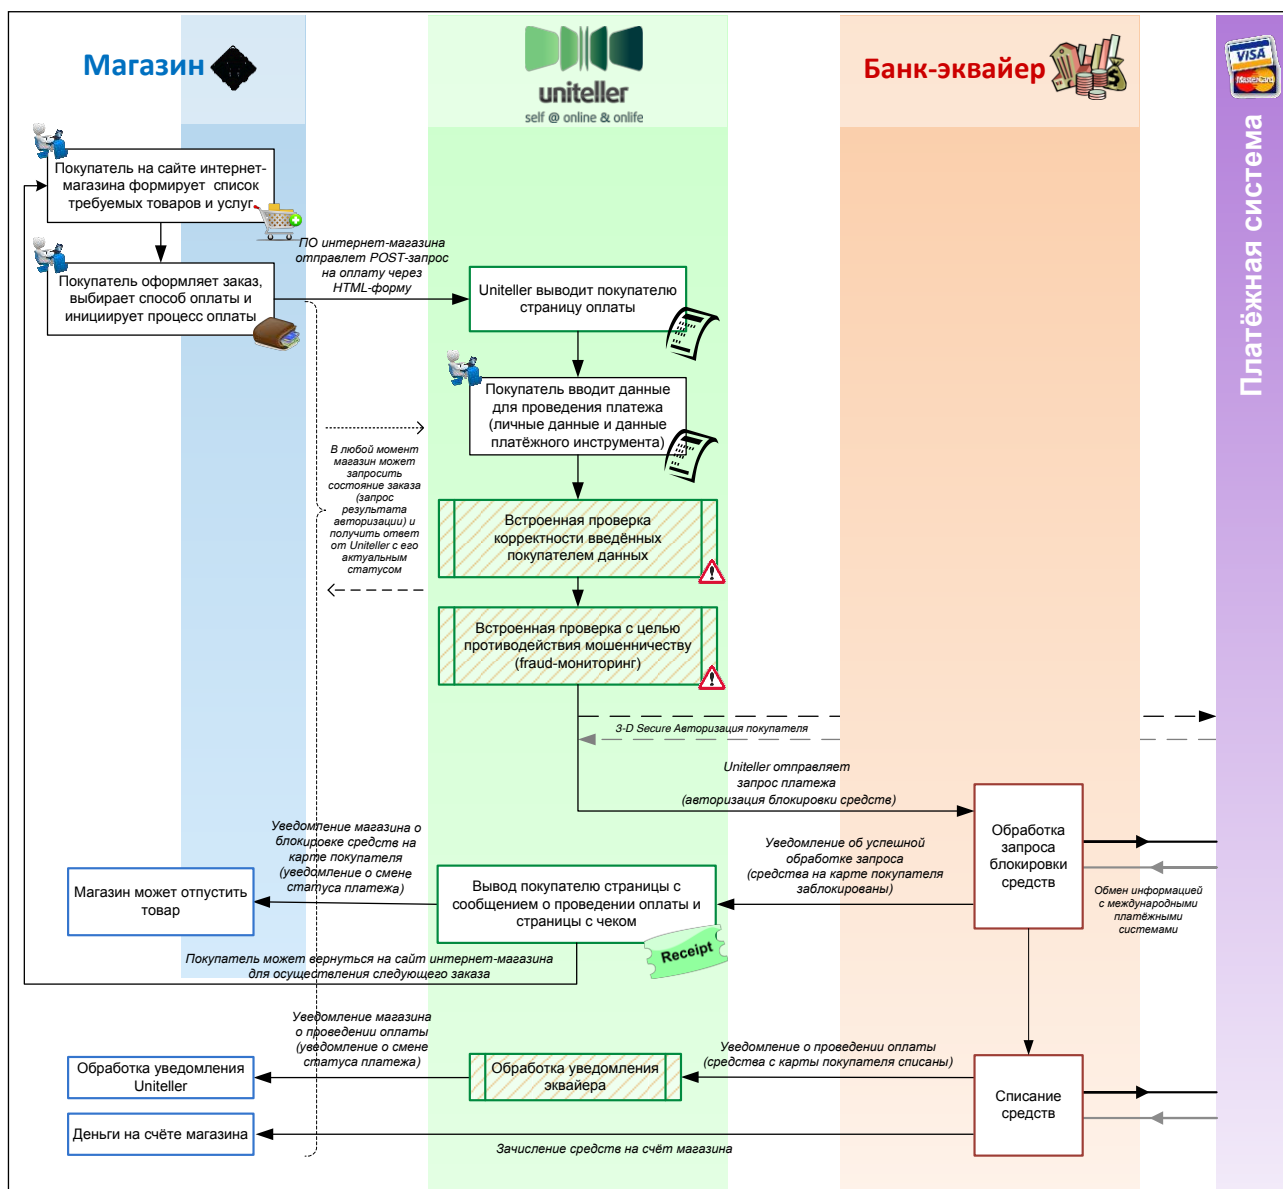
Магазин

uniteller
self @ online & onlife

Банк-эквайер

VISA
MasterCard

Платёжная система

Покупатель на сайте интернет-магазина формирует список требуемых товаров и услуг

ПО интернет-магазина отправляет POST-запрос на оплату через HTML-форму

Покупатель оформляет заказ, выбирает способ оплаты и инициирует процесс оплаты

Uniteller выводит покупателю страницу оплаты

Покупатель вводит данные для проведения платежа (личные данные и данные платёжного инструмента)

В любой момент магазин может запросить состояние заказа (запрос результата авторизации) и получить ответ от Uniteller с его актуальным статусом

Встроенная проверка корректности введённых покупателем данных

Встроенная проверка с целью противодействия мошенничеству (fraud-мониторинг)

3-D Secure Авторизация покупателя

Uniteller отправляет запрос платежа (авторизация блокировки средств)

Обработка запроса блокировки средств

Уведомление магазина о блокировке средств на карте покупателя (уведомление о смене статуса платежа)

Уведомление об успешной обработке запроса (средства на карте покупателя заблокированы)

Магазин может отпустить товар

Вывод покупателю страницы с сообщением о проведении оплаты и страницы с чеком

Receipt

Обмен информацией с международными платёжными системами

Покупатель может вернуться на сайт интернет-магазина для осуществления следующего заказа

Уведомление магазина о проведении оплаты (уведомление о смене статуса платежа)

Уведомление о проведении оплаты (средства с карты покупателя списаны)

Обработка уведомления Uniteller

Обработка уведомления эквайера

Списание средств

Деньги на счёте магазина

Зачисление средств на счёт магазина